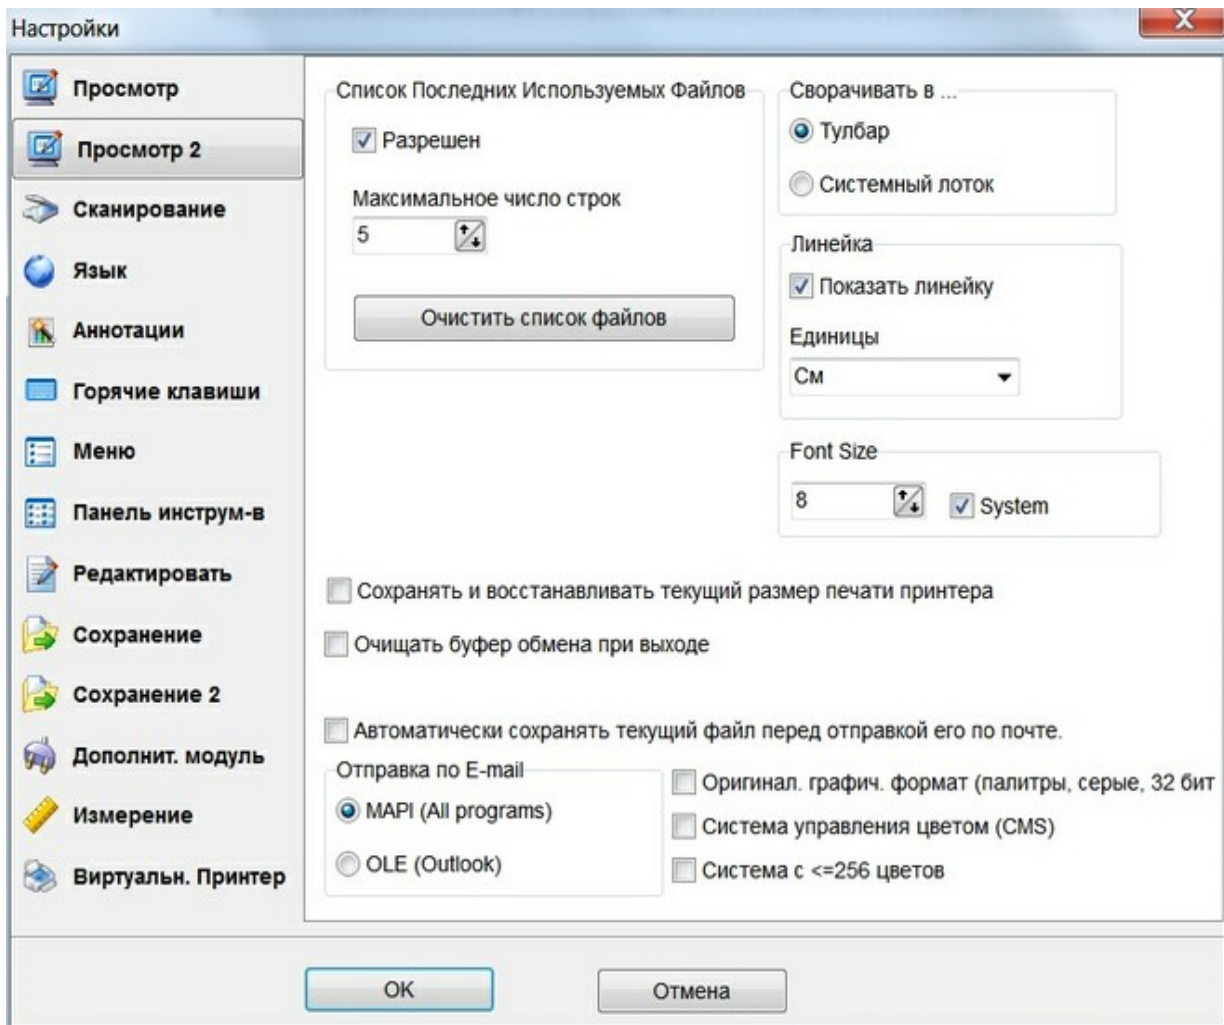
Настройки

X

Просмотр

Просмотр 2

Сканирование

Язык

Аннотации

Горячие клавиши

Меню

Панель инструм-в

Редактировать

Сохранение

Сохранение 2

Дополнит. модуль

Измерение

Виртуальн. Принтер

Список Последних Используемых Файлов

Разрешен

Максимальное число строк

5

Очистить список файлов

Сворачивать в ...

Тулбар

Системный лоток

Линейка

Показать линейку

Единицы

См

Font Size

8

System

Сохранять и восстанавливать текущий размер печати принтера

Очищать буфер обмена при выходе

Автоматически сохранять текущий файл перед отправкой его по почте.

Отправка по E-mail

MAPI (All programs)

OLE (Outlook)

Оригинал. графич. формат (палитры, серые, 32 бит

Система управления цветом (CMS)

Система с <=256 цветов

OK

Отмена